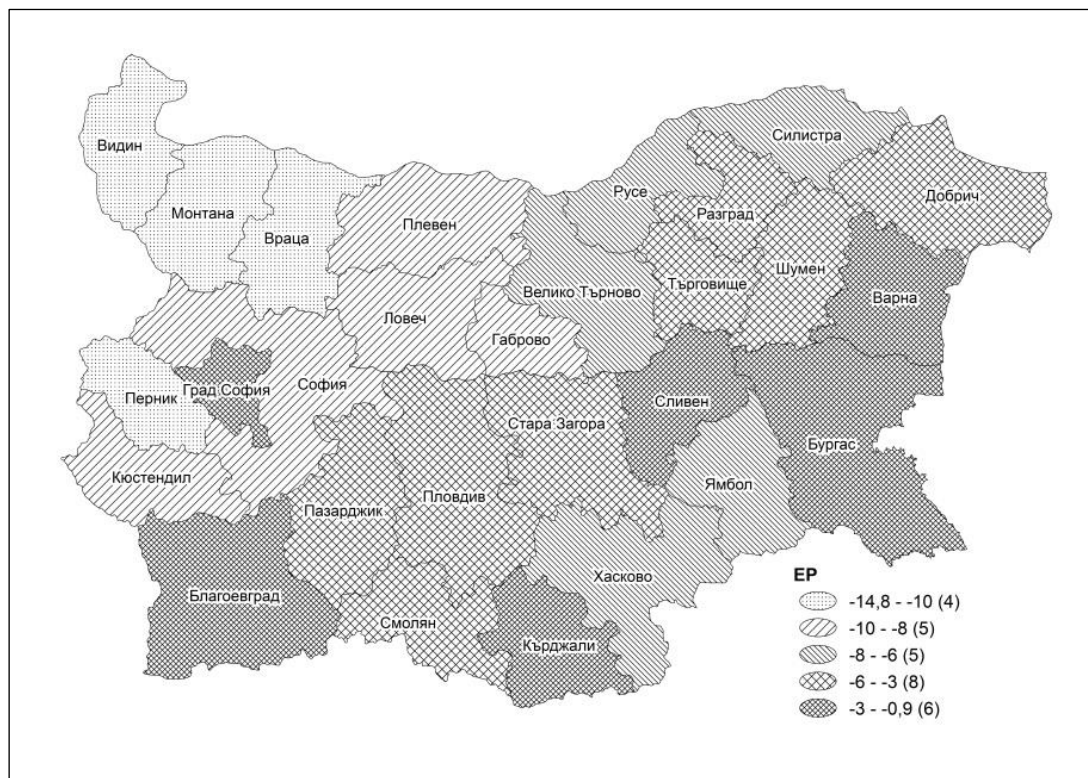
Видин
Монтана
Враца
Плевен
Русе
Силистра
Добрич
Разград
Шумен
Търговище
Велико Търново
Ловеч
Габрово
Варна
Перник
Град София
София
Сливен
Стара Загора
Бургас
Кюстендил
Ямбол
Пазарджик
Пловдив
Хасково
Благоевград
Смолян
Кърджали

ЕР
-14,8 - -10 (4)
-10 - -8 (5)
-8 - -6 (5)
-6 - -3 (8)
-3 - -0,9 (6)